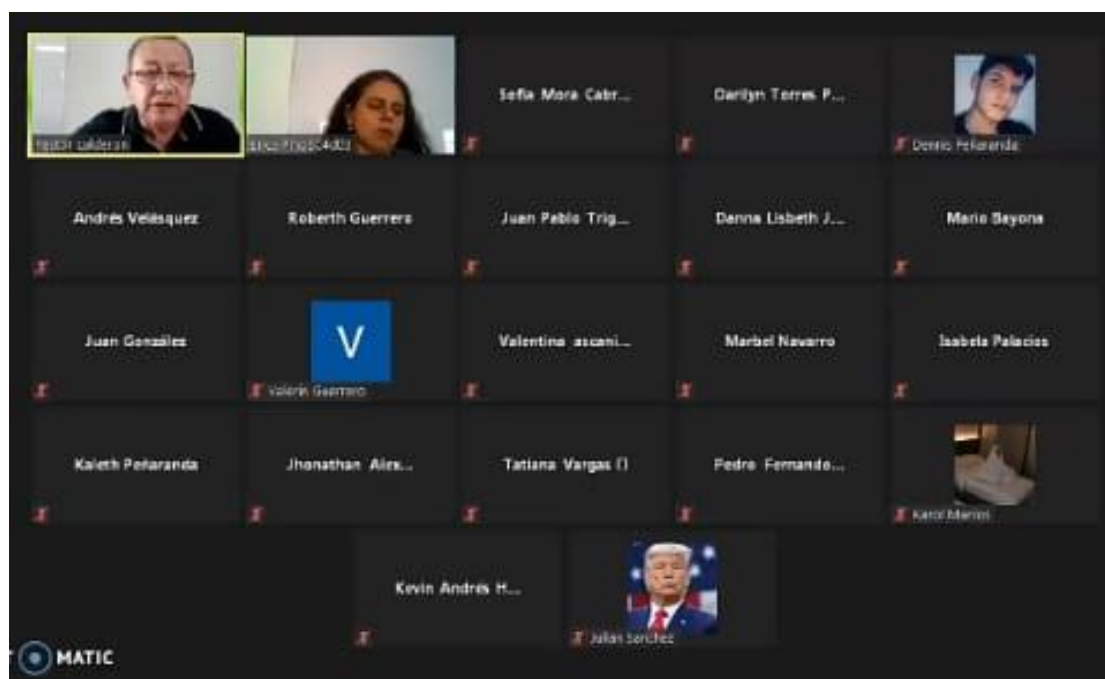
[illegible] calderon

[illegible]

Sofia Mora Cabr...

Darilyn Torres P...

Dennis Peñaranda

Andrés Velásquez

Roberth Guerrero

Juan Pablo Trig...

Danna Lisbeth J...

Mario Bayona

Juan Gonzáles

V

Valerin Guerrero

Valentina ascani...

Marbel Navarro

Isabela Palacios

Kaleth Peñaranda

Jhonathan Alex...

Tatiana Vargas ()

Pedro Fernando...

Karol Marroi

Kevin Andrés H...

Julian Sanchez

MATIC